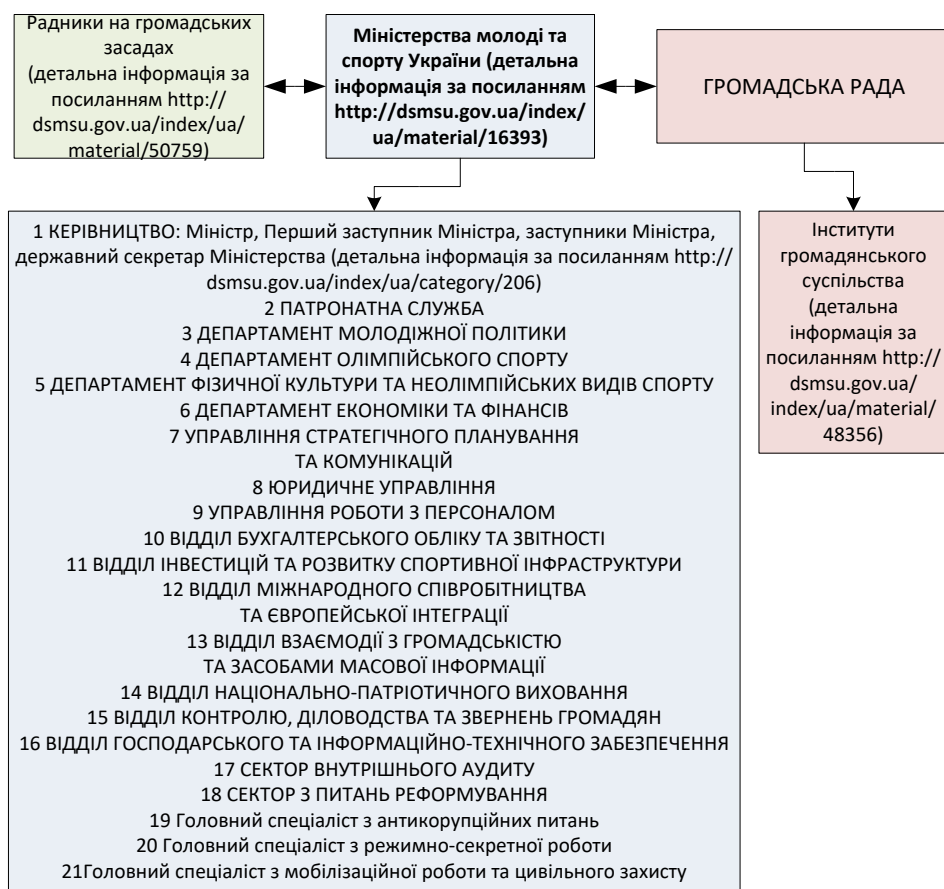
Радники на громадських засадах (детальна інформація за посиланням http:// dsmsu.gov.ua/index/ua/ material/50759)

Міністерства молоді та спорту України (детальна інформація за посиланням http://dsmsu.gov.ua/index/ ua/material/16393)

ГРОМАДСЬКА РАДА

1 КЕРІВНИЦТВО: Міністр, Перший заступник Міністра, заступники Міністра, державний секретар Міністерства (детальна інформація за посиланням http:// dsmsu.gov.ua/index/ua/category/206)
2 ПАТРОНАТНА СЛУЖБА
3 ДЕПАРТАМЕНТ МОЛОДІЖНОЇ ПОЛІТИКИ
4 ДЕПАРТАМЕНТ ОЛІМПІЙСЬКОГО СПОРТУ
5 ДЕПАРТАМЕНТ ФІЗИЧНОЇ КУЛЬТУРИ ТА НЕОЛІМПІЙСЬКИХ ВИДІВ СПОРТУ
6 ДЕПАРТАМЕНТ ЕКОНОМІКИ ТА ФІНАНСІВ
7 УПРАВЛІННЯ СТРАТЕГІЧНОГО ПЛАНУВАННЯ ТА КОМУНІКАЦІЙ
8 ЮРИДИЧНЕ УПРАВЛІННЯ
9 УПРАВЛІННЯ РОБОТИ З ПЕРСОНАЛОМ
10 ВІДДІЛ БУХГАЛТЕРСЬКОГО ОБЛІКУ ТА ЗВІТНОСТІ
11 ВІДДІЛ ІНВЕСТИЦІЙ ТА РОЗВИТКУ СПОРТИВНОЇ ІНФРАСТРУКТУРИ
12 ВІДДІЛ МІЖНАРОДНОГО СПІВРОБІТНИЦТВА ТА ЄВРОПЕЙСЬКОЇ ІНТЕГРАЦІЇ
13 ВІДДІЛ ВЗАЄМОДІЇ З ГРОМАДСЬКІСТЮ ТА ЗАСОБАМИ МАСОВОЇ ІНФОРМАЦІЇ
14 ВІДДІЛ НАЦІОНАЛЬНО-ПАТРІОТИЧНОГО ВИХОВАННЯ
15 ВІДДІЛ КОНТРОЛЮ, ДІЛОВОДСТВА ТА ЗВЕРНЕНЬ ГРОМАДЯН
16 ВІДДІЛ ГОСПОДАРСЬКОГО ТА ІНФОРМАЦІЙНО-ТЕХНІЧНОГО ЗАБЕЗПЕЧЕННЯ
17 СЕКТОР ВНУТРІШНЬОГО АУДИТУ
18 СЕКТОР З ПИТАНЬ РЕФОРМУВАННЯ
19 Головний спеціаліст з антикорупційних питань
20 Головний спеціаліст з режимно-секретної роботи
21Головний спеціаліст з мобілізаційної роботи та цивільного захисту

Інститути громадянського суспільства (детальна інформація за посиланням http:// dsmsu.gov.ua/ index/ua/material/ 48356)